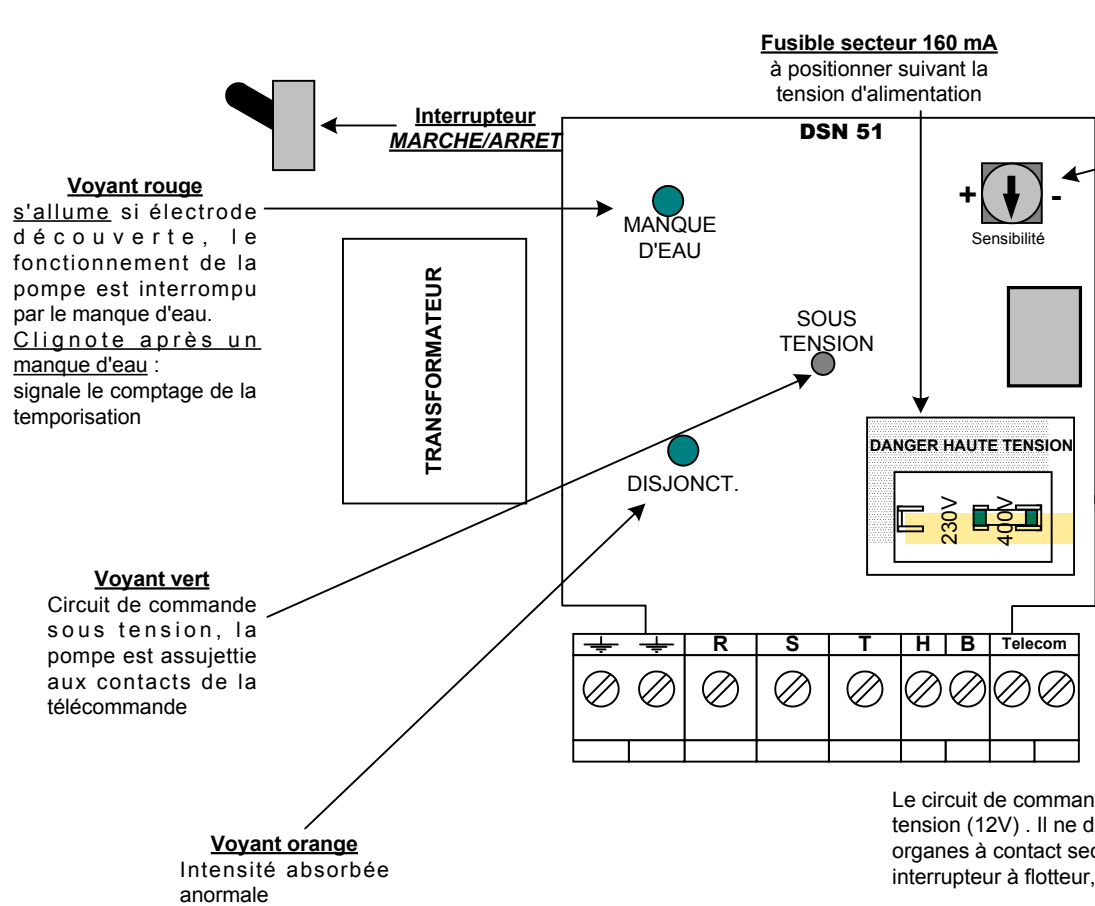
Fusible secteur 160 mA
à positionner suivant la tension d'alimentation

Interrupteur
MARCHE/ARRET

DSN 51

Voyant rouge
s'allume si électrode découverte, le fonctionnement de la pompe est interrompu par le manque d'eau.
Clignote après un manque d'eau : signale le comptage de la temporisation

MANQUE D'EAU

+ - Sensibilité

TRANSFORMATEUR

SOUS TENSION

DISJONCT.

DANGER HAUTE TENSION

230V 400V

Voyant vert
Circuit de commande sous tension, la pompe est assujettie aux contacts de la télécommande

| ⏚ | ⏚ | R | S | T | H | B | Telecom |
|---|---|---|---|---|---|---|---|

Le circuit de comman
tension (12V) . Il ne d
organes à contact sec
interrupteur à flotteur,

Voyant orange
Intensité absorbée anormale